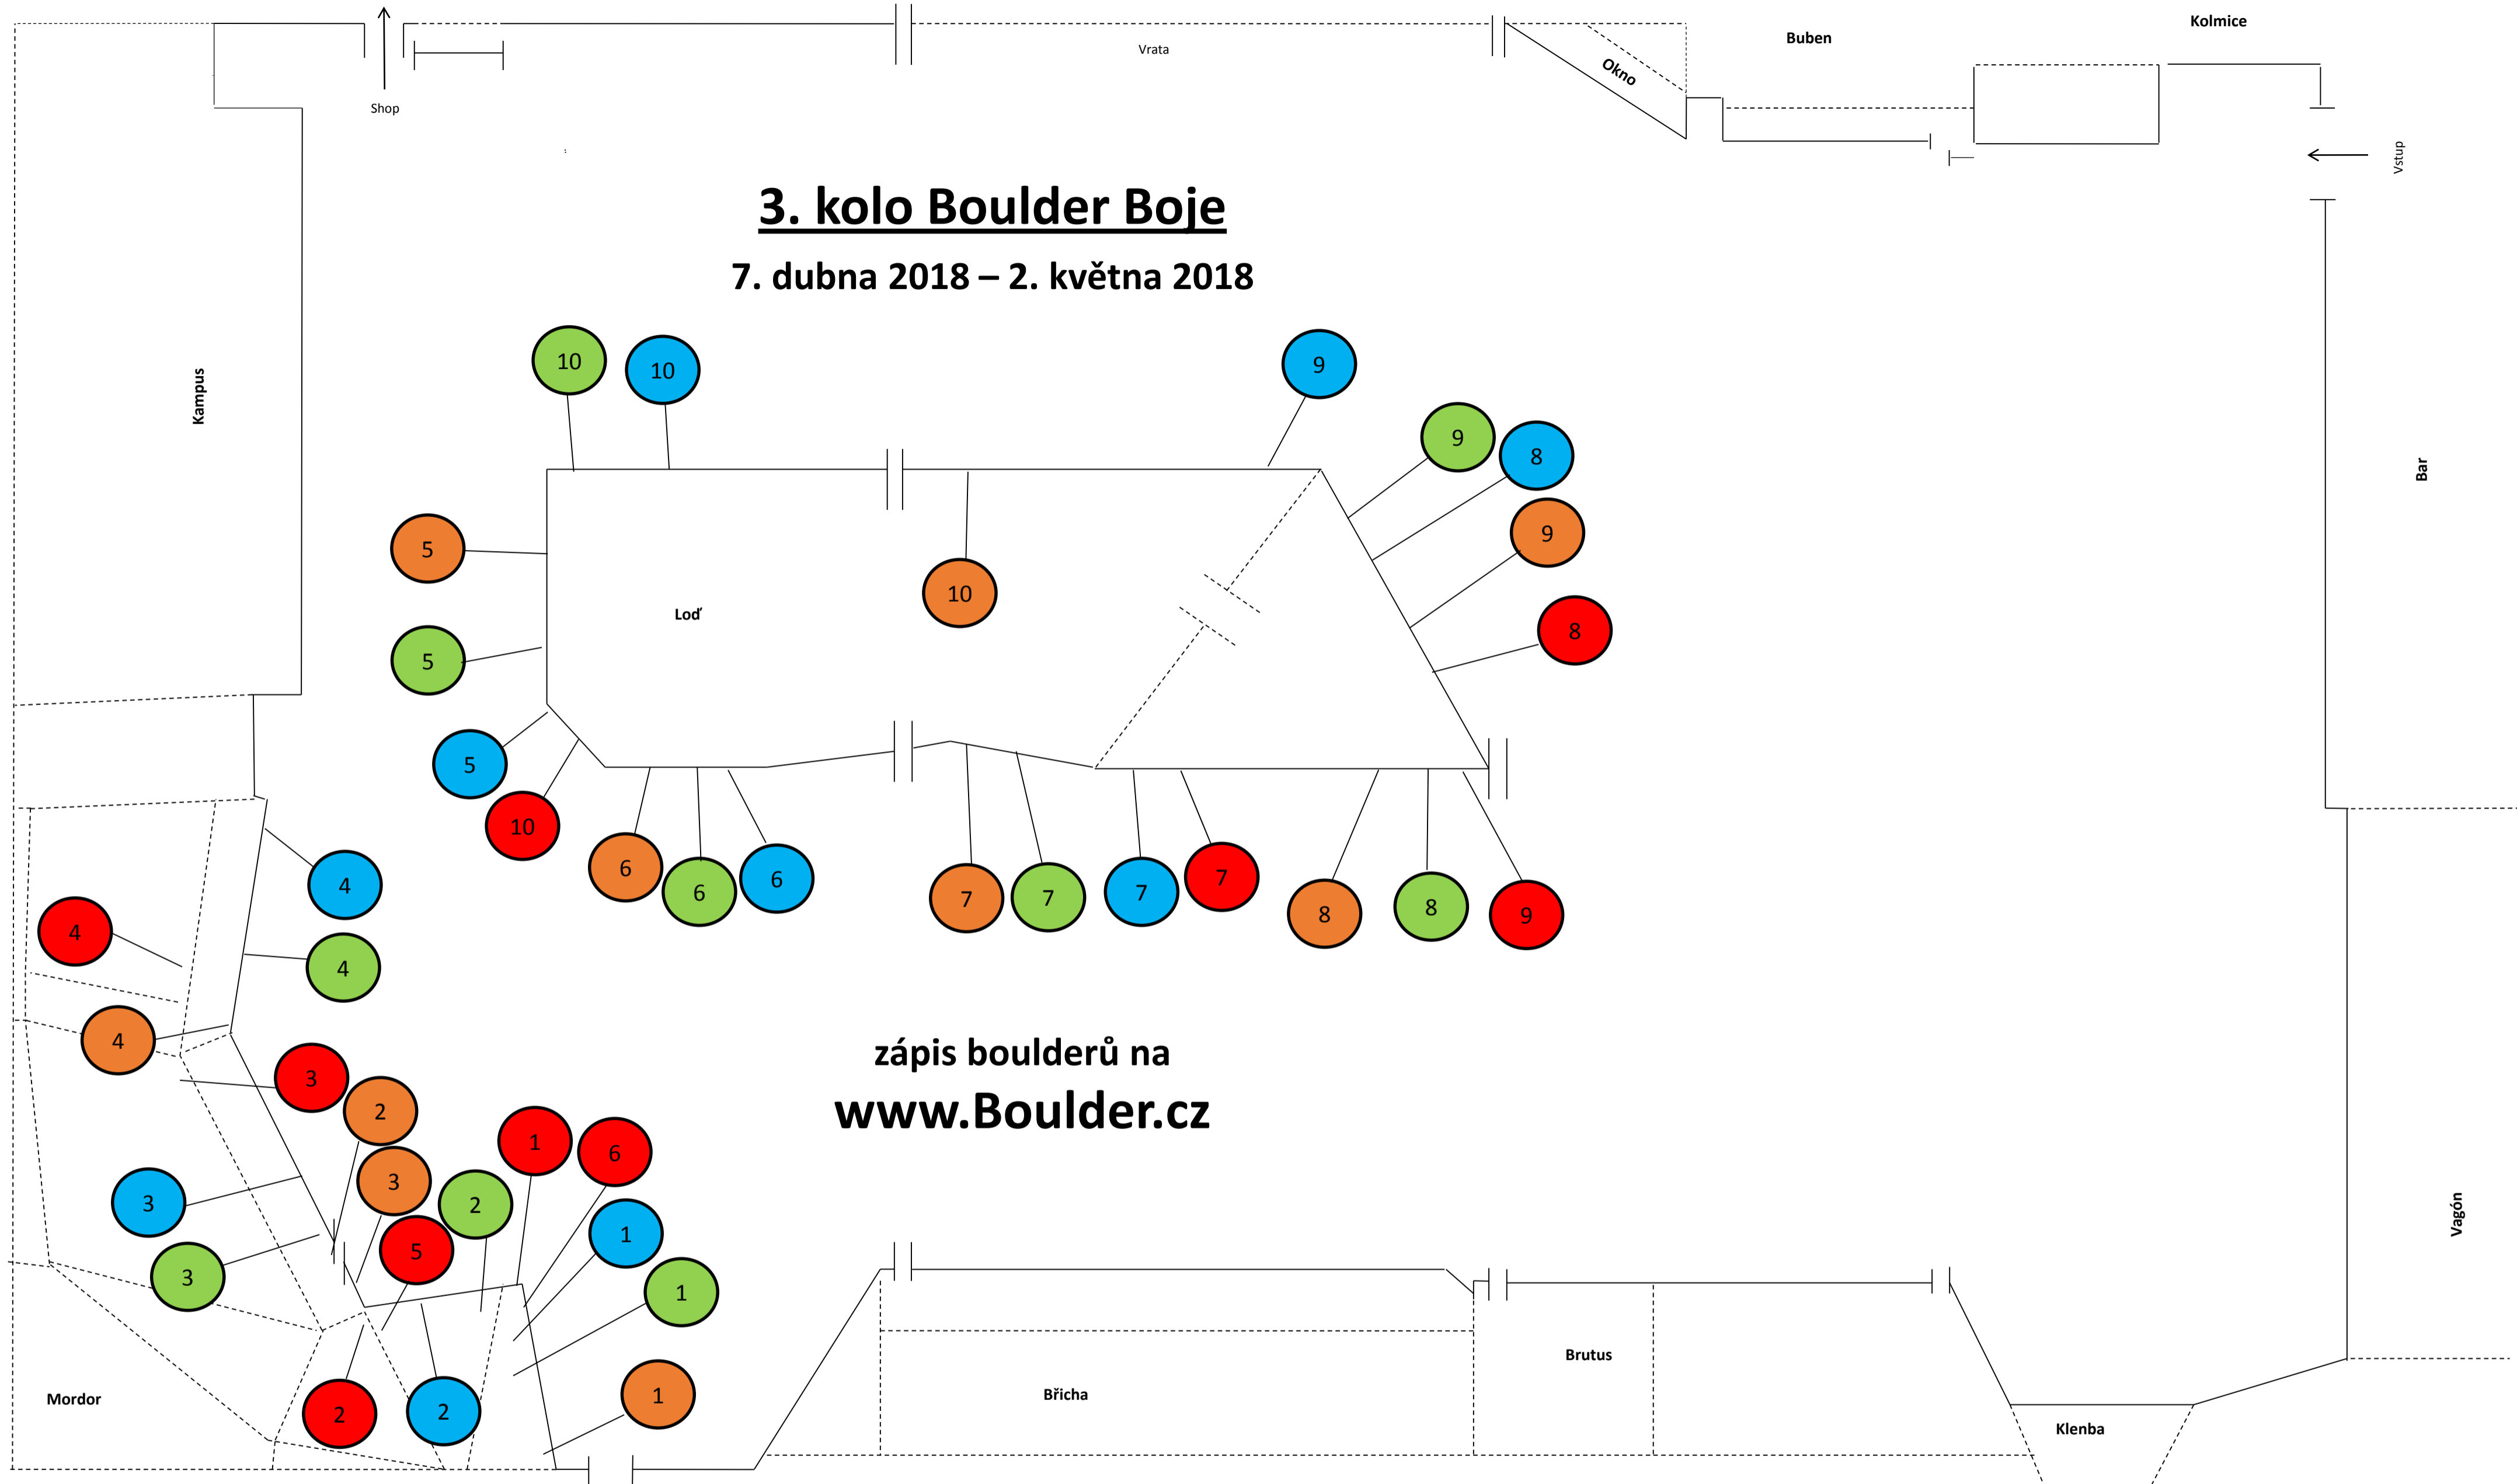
Shop

Vrata

Okno

Buben

Kolmice

Vstup

3. kolo Boulder Boje

7. dubna 2018 – 2. května 2018

Kampus

Bar

10
10
9
9
8
9
8
5
Loď
10
5
5
10
6
6
6
7
7
7
7
8
8
9
4
4
4
zápis boulderů na
www.Boulder.cz
3
2
1
6
3
3
2
5
1
3
1
1
2
2
Mordor
Břicha
Brutus
Klenba
Vagón